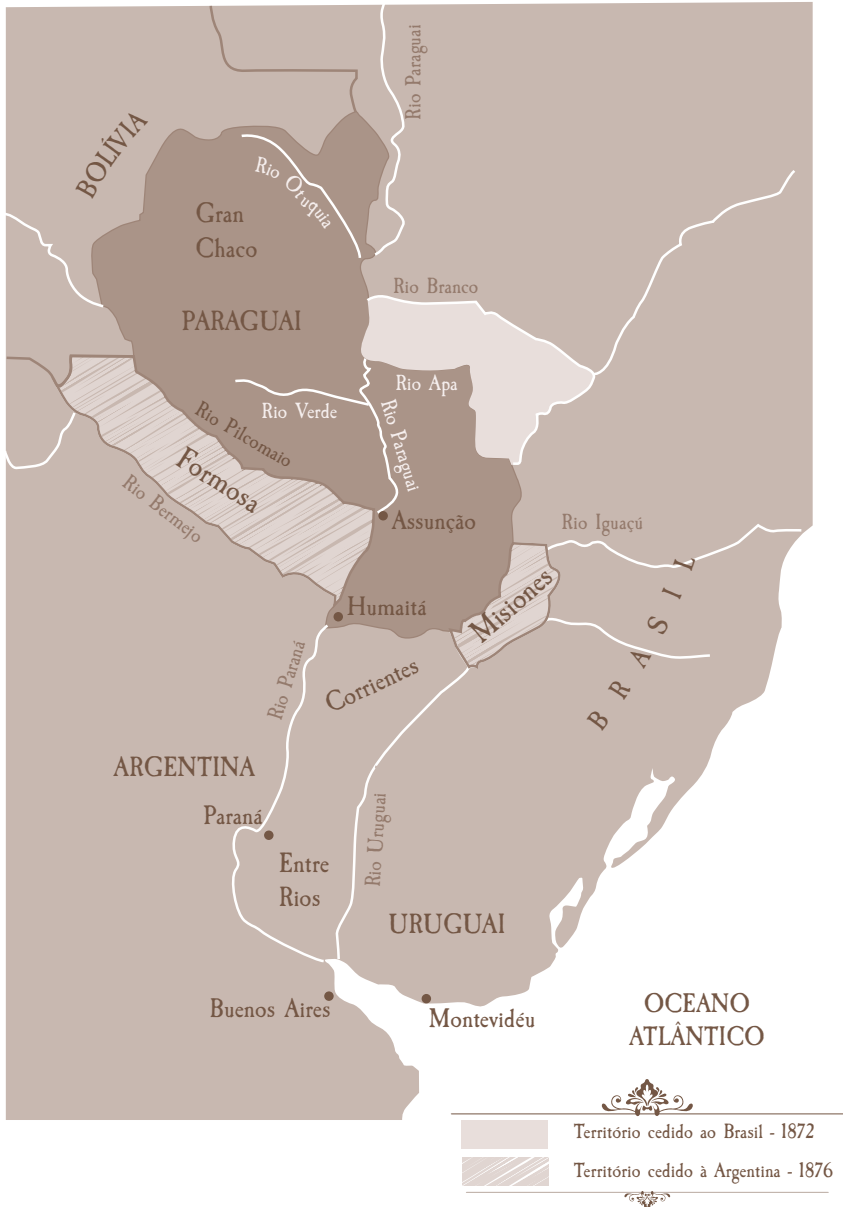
Rio Paraguai

BOLÍVIA

Rio Otuquia

Gran Chaco

PARAGUAI

Rio Branco

Rio Apa

Rio Verde

Rio Paraguai

Rio Pilcomaio

Formosa

Rio Bermejo

Assunção

Rio Iguaçú

BRASIL

Misiones

Humaitá

Corrientes

Rio Paraná

ARGENTINA

Paraná

Rio Uruguai

Entre Rios

URUGUAI

Buenos Aires

Montevidéu

OCEANO ATLÂNTICO

Território cedido ao Brasil - 1872

Território cedido à Argentina - 1876